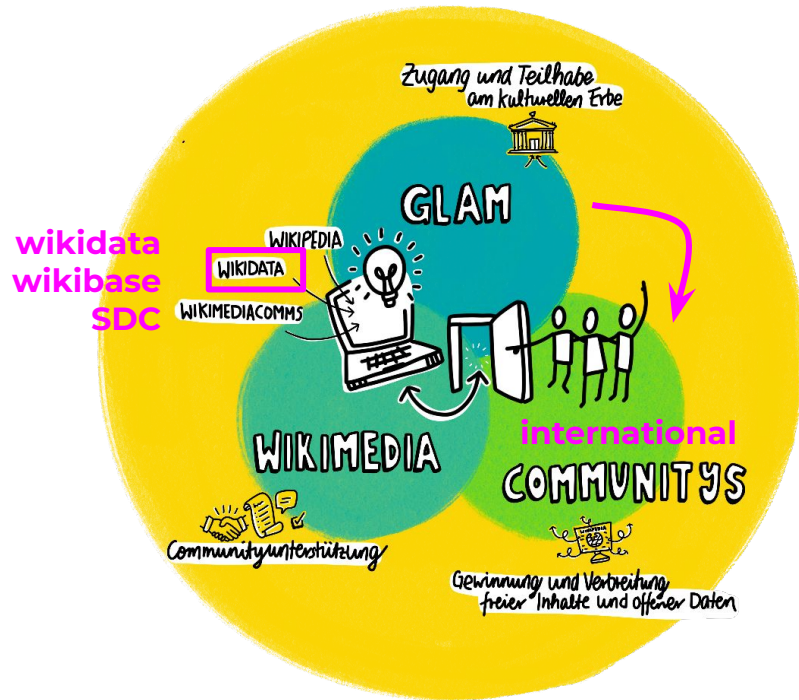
Zugang und Teilhabe am kulturellen Erbe

GLAM

wikidata
wikibase
SDC

WIKIPEDIA
WIKIDATA
WIKIMEDIACOMMS

WIKIMEDIA

international
COMMUNITYS

Communityunterstützung

Gewinnung und Verbreitung freier Inhalte und offener Daten